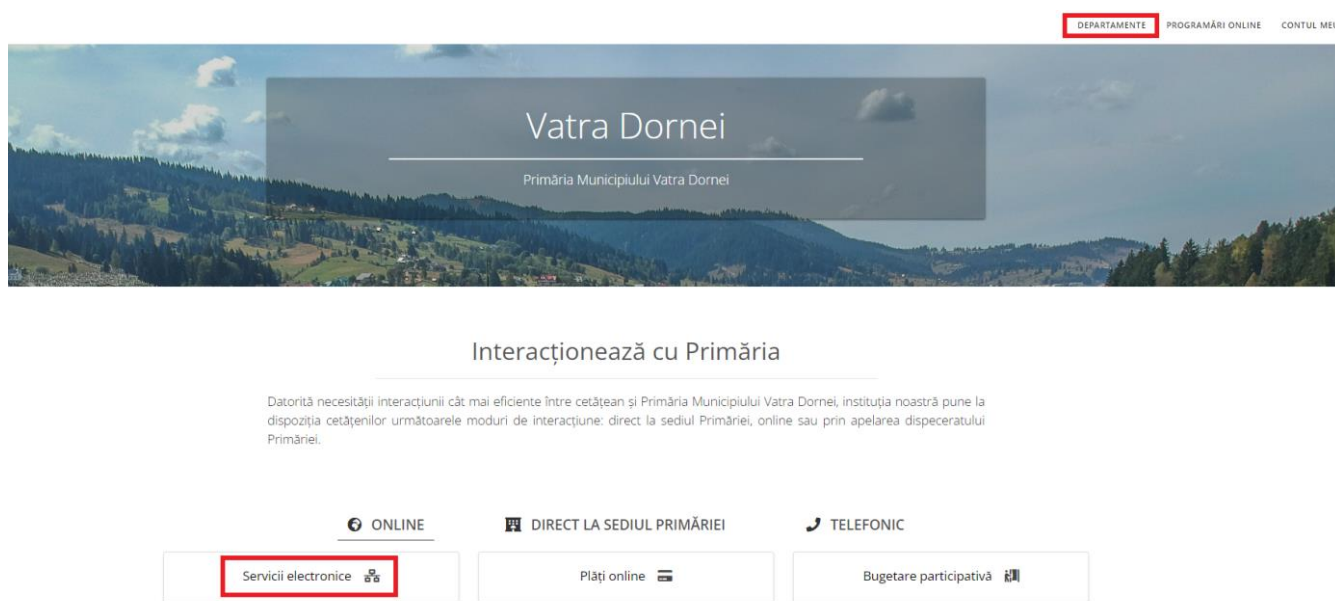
DEPARTAMENTE PROGRAMĂRI ONLINE CONTUL MEU

Vatra Dornei

Primăria Municipiului Vatra Dornei

Interacționează cu Primăria

Datorită necesității interacțiunii cât mai eficiente între cetățean și Primăria Municipiului Vatra Dornei, instituția noastră pune la dispoziția cetățenilor următoarele moduri de interacțiune: direct la sediul Primăriei, online sau prin apelarea dispeceratului Primăriei.

ONLINE DIRECT LA SEDIUL PRIMĂRIEI TELEFONIC

Servicii electronice

Plăți online

Bugetare participativă